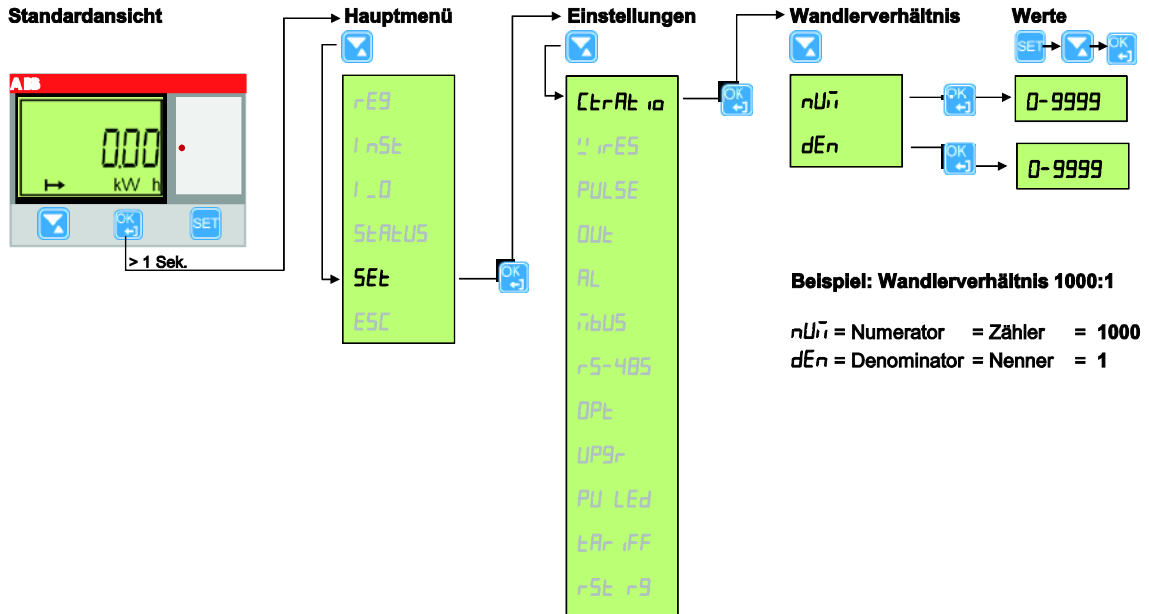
Standardansicht

ABB

0.00

kW h

OK

SET

> 1 Sek.

Hauptmenü

rEG

InSt

I_O

StAtUS

SEt

ESC

OK

Einstellungen

CtrAt io

WirES

PULSE

OUt

AL

nbUS

rS-485

OPt

UPGr

PU LEd

tAr iFF

rSt rG

OK

Wandlerverhältnis

nUn

dEn

OK

OK

Werte

SET

OK

0-9999

0-9999

Beispiel: Wandlerverhältnis 1000:1

nUn = Numerator = Zähler = 1000
dEn = Denominator = Nenner = 1